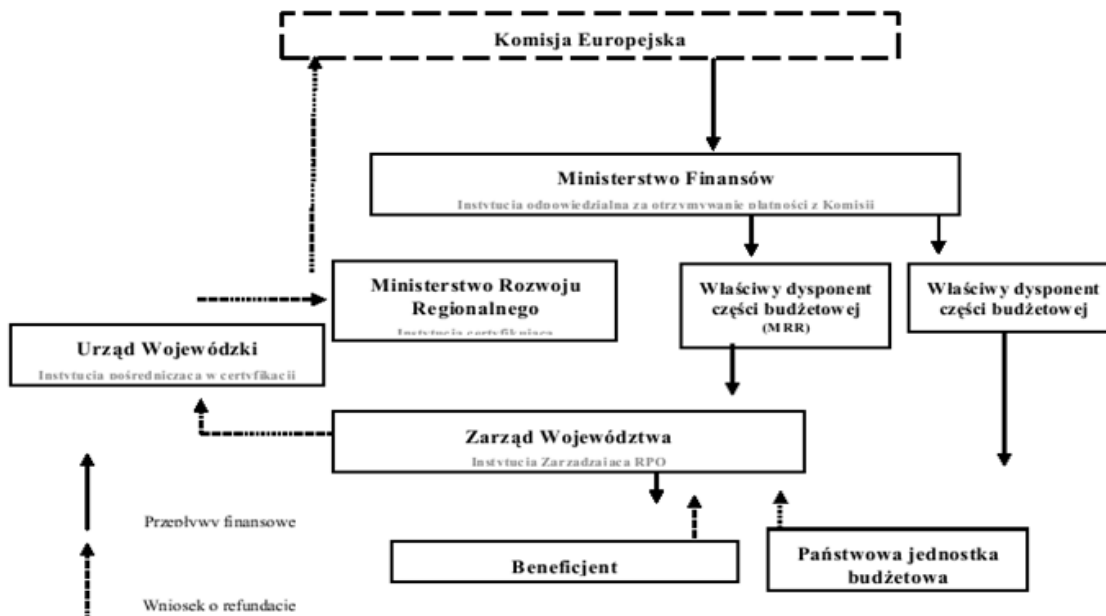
Komisja Europejska

Ministerstwo Finansów
Instytucja odpowiedzialna za otrzymywanie płatności z Komisji

Ministerstwo Rozwoju Regionalnego
Instytucja certyfikująca

Właściwy dysponent części budżetowej (MRR)

Właściwy dysponent części budżetowej

Urząd Wojewódzki
Instytucja pośrednicząca w certyfikacji

Zarząd Województwa
Instytucja Zarządzająca RPO

Przepływy finansowe

Beneficjent

Państwowa jednostka budżetowa

Wniosek o refundację